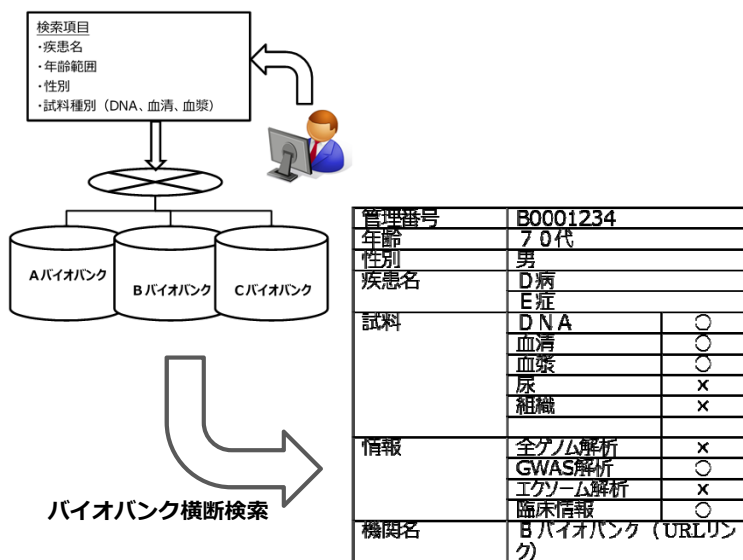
検索項目
・疾患名
・年齢範囲
・性別
・試料種別（DNA、血清、血漿）

Aバイオバンク
Bバイオバンク
Cバイオバンク

バイオバンク横断検索

| 管理番号 | B0001234 | |
|---|---|---|
| 年齢 | ７０代 | |
| 性別 | 男 | |
| 疾患名 | D病 | |
| | E症 | |
| 試料 | DNA | ○ |
| | 血清 | ○ |
| | 血漿 | ○ |
| | 尿 | × |
| | 組織 | × |
| | | |
| 情報 | 全ゲノム解析 | × |
| | GWAS解析 | ○ |
| | エクソーム解析 | × |
| | 臨床情報 | ○ |
| 機関名 | Bバイオバンク（URLリンク） | |